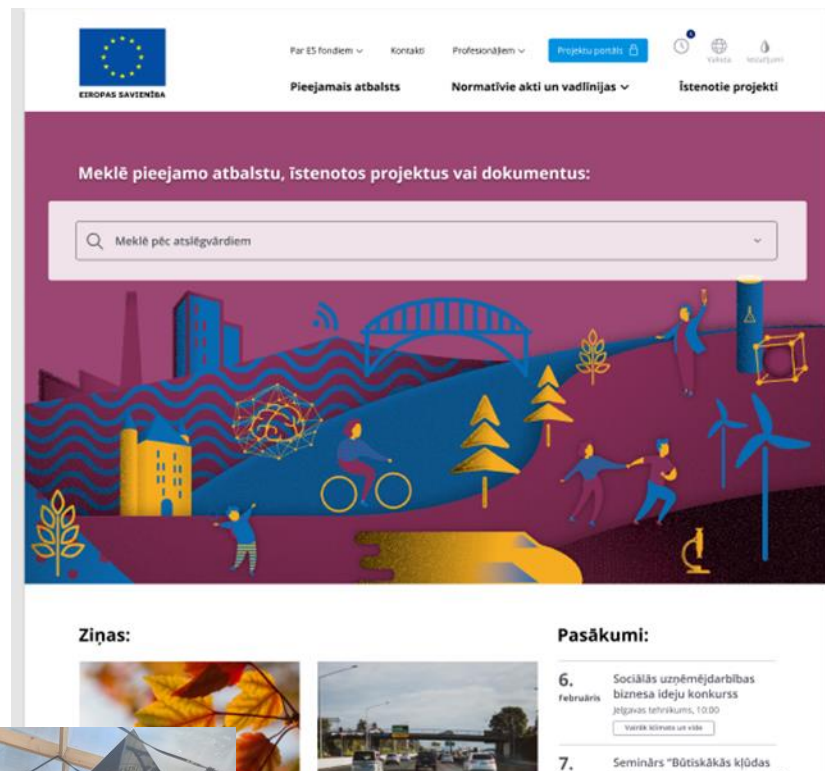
EIROPAS SAVIENĪBA

Par ES fondiem ⌄ Kontakti Profesionāļiem ⌄ Projektu portāls

Valoda Iestatījumi

Pieejamais atbalsts Normatīvie akti un vadlīnijas ⌄ Īstenotie projekti

Meklē pieejamo atbalstu, īstenotos projektus vai dokumentus:

Meklē pēc atslēgvārdiem

Ziņas:

Pasākumi:

6. Februāris Sociālās uzņēmējdarbības biznesa ideju konkurss
Jelgavas tehnikums, 10:00
Vairāk klātienē un vidē

7. Seminārs "Būtiskākās kļūdas